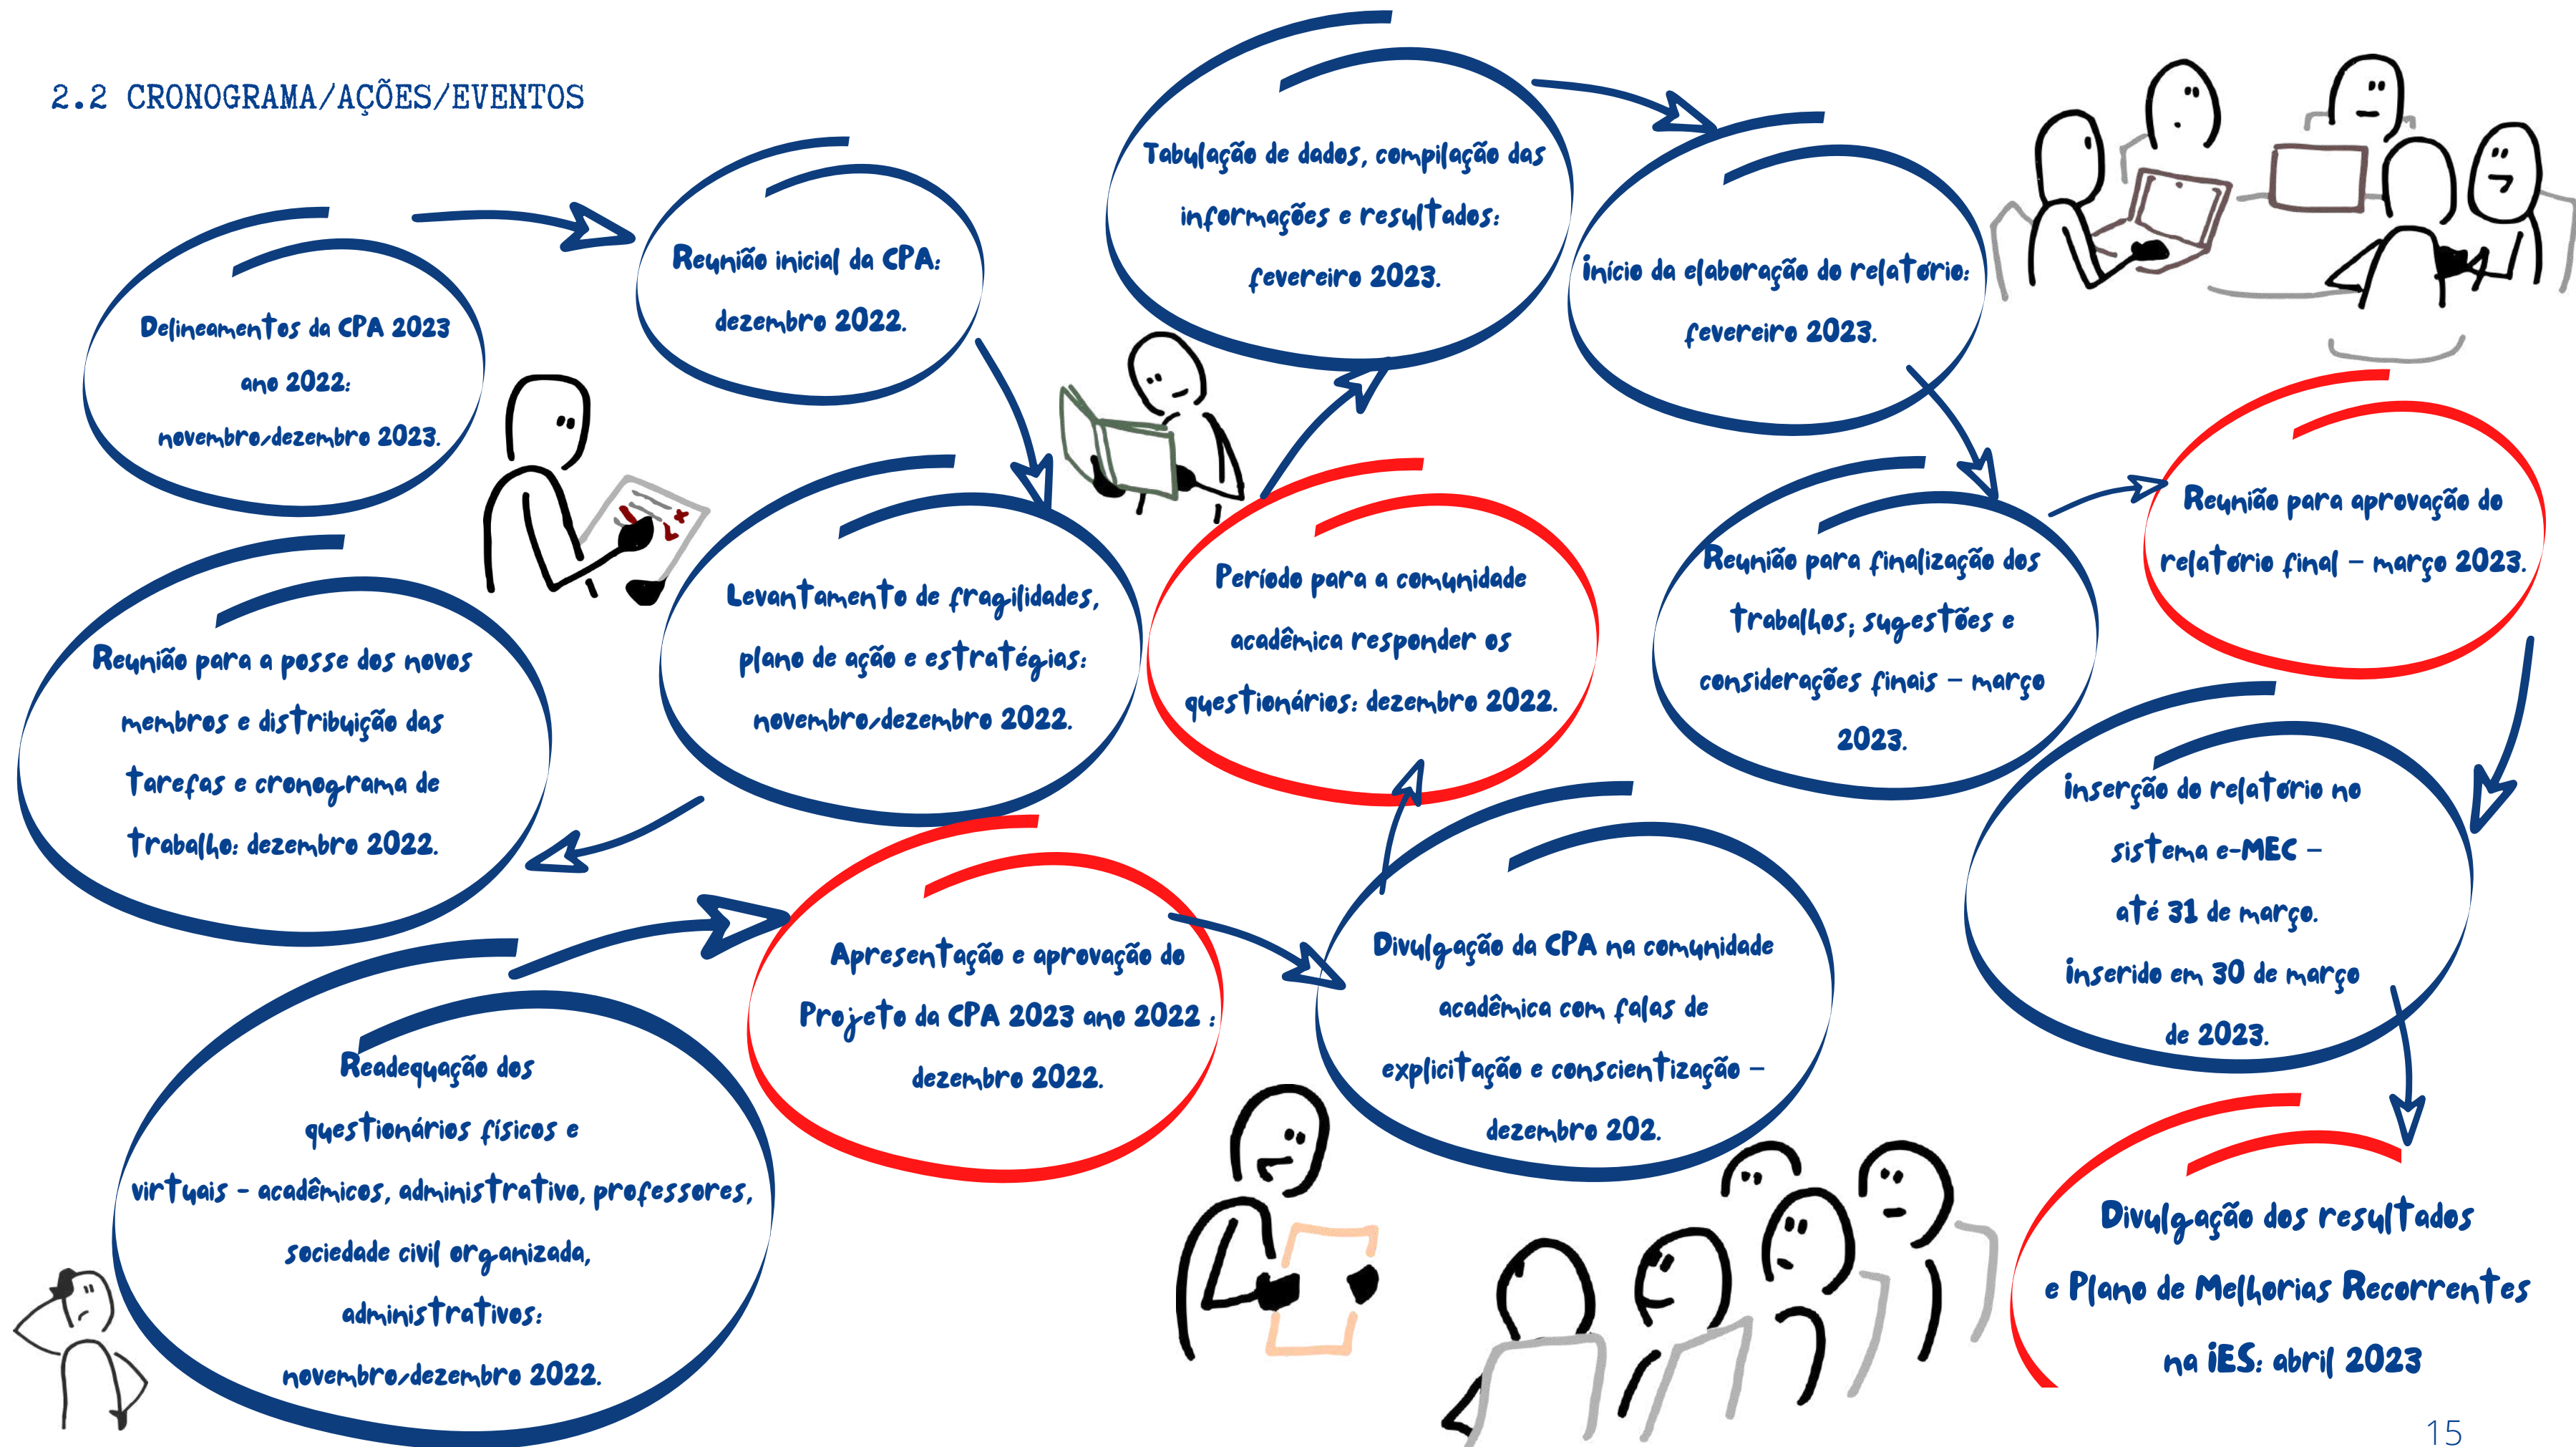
2.2 CRONOGRAMA/AÇÕES/EVENTOS

Delineamentos da CPA 2023 ano 2022: novembro/dezembro 2023.

Reunião inicial da CPA: dezembro 2022.

Tabulação de dados, compilação das informações e resultados: fevereiro 2023.

início da elaboração do relatorio: fevereiro 2023.

Reunião para a posse dos novos membros e distribuição das tarefas e cronograma de trabalho: dezembro 2022.

Levantamento de fragilidades, plano de ação e estratégias: novembro/dezembro 2022.

Período para a comunidade acadêmica responder os questionários: dezembro 2022.

Reunião para finalização dos trabalhos; sugestões e considerações finais – março 2023.

Reunião para aprovação do relatorio final – março 2023.

inserção do relatorio no sistema e-MEC – até 31 de março. inserido em 30 de março de 2023.

Readequação dos questionários físicos e virtuais - acadêmicos, administrativo, professores, sociedade civil organizada, administrativos: novembro/dezembro 2022.

Apresentação e aprovação do Projeto da CPA 2023 ano 2022 : dezembro 2022.

Divulgação da CPA na comunidade acadêmica com falas de explicitação e conscientização – dezembro 202.

Divulgação dos resultados e Plano de Melhorias Recorrentes na iES: abril 2023

15